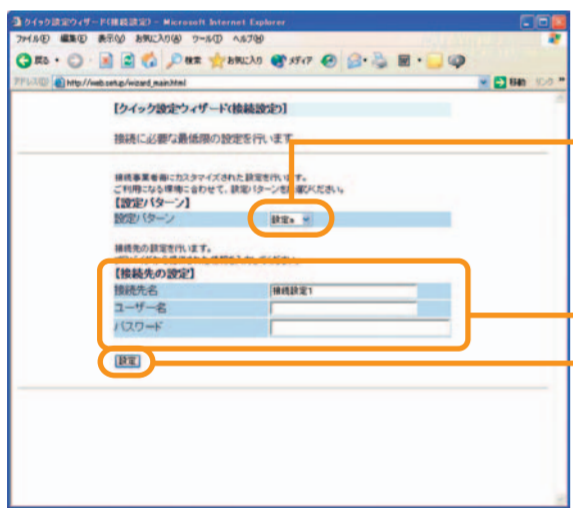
クイック設定ウィザード(接続設定) - Microsoft Internet Explorer

ファイル(F) 編集(E) 表示(V) お気に入り(A) ツール(T) ヘルプ(H)

戻る 検索 お気に入り メディア

アドレス(D) http://web.setup/wizard_main.html 移動 リンク

【クイック設定ウィザード(接続設定)】

接続に必要な最低限の設定を行います。

接続事業者毎にカスタマイズされた設定を行います。
ご利用になる環境に合わせて、設定パターンを選択ください。

【設定パターン】

設定パターン 設定a

接続先の設定を行います。
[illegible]

【接続先の設定】

| | |
|---|---|
| 接続先名 | 接続設定1 |
| ユーザー名 | |
| パスワード | |

設定